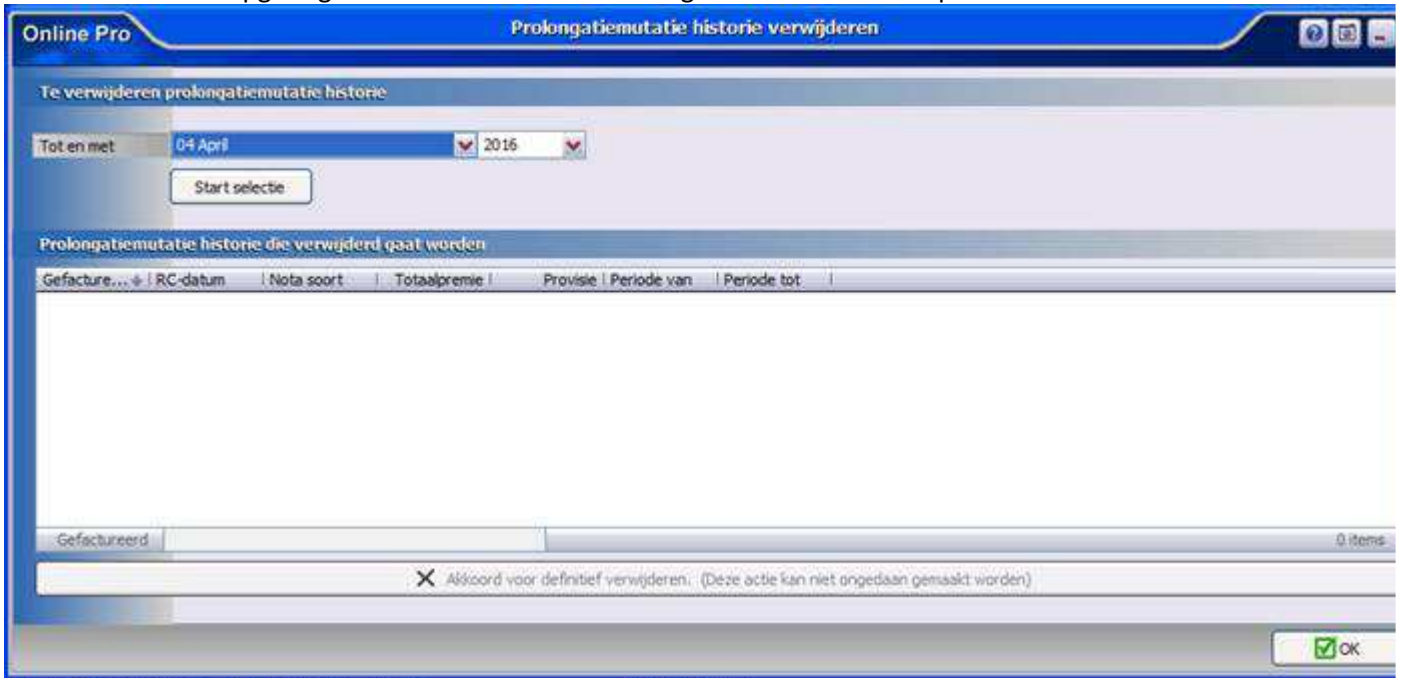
Online Pro

Prolongatiemutatie historie verwijderen

Te verwijderen prolongatiemutatie historie

Tot en met | 04 April | 2016

Start selectie

Prolongatiemutatie historie die verwijderd gaat worden

| Gefacture... | RC-datum | Nota soort | Totaalpremie | Provisie | Periode van | Periode tot |
|---|---|---|---|---|---|---|

Gefactureerd

0 items

Akkoord voor definitief verwijderen. (Deze actie kan niet ongedaan gemaakt worden)

OK